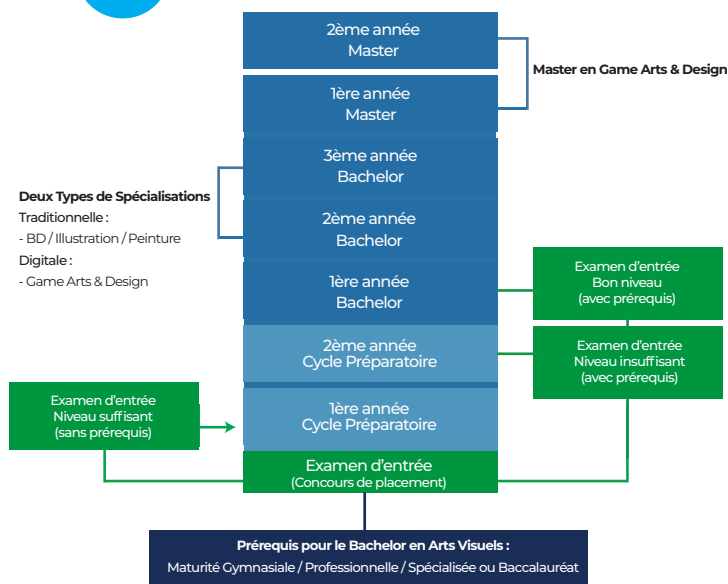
2ème année
Master

1ère année
Master

Master en Game Arts & Design

3ème année
Bachelor

2ème année
Bachelor

Deux Types de Spécialisations
Traditionnelle :
- BD / Illustration / Peinture
Digitale :
- Game Arts & Design

1ère année
Bachelor

Examen d'entrée
Bon niveau
(avec prérequis)

2ème année
Cycle Préparatoire

Examen d'entrée
Niveau insuffisant
(avec prérequis)

Examen d'entrée
Niveau suffisant
(sans prérequis)

1ère année
Cycle Préparatoire

Examen d'entrée
(Concours de placement)

Prérequis pour le Bachelor en Arts Visuels :
Maturité Gymnasiale / Professionnelle / Spécialisée ou Baccalauréat